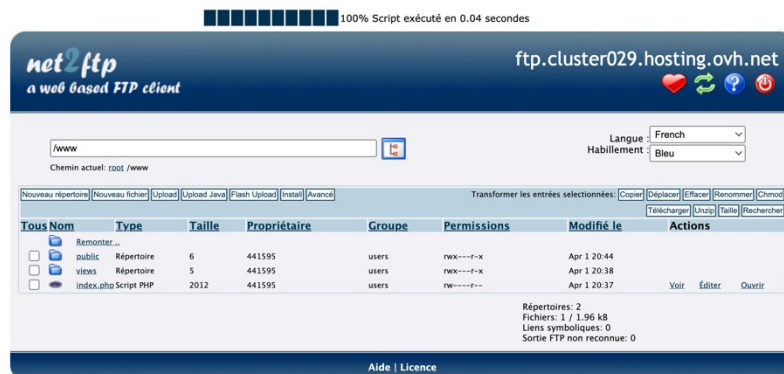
100% Script exécuté en 0.04 secondes

net2ftp
a web based FTP client

ftp.cluster029.hosting.ovh.net

/www

Chemin actuel: root /www

Langue : French
Habillement : Bleu

Nouveau répertoire | Nouveau fichier | Upload | Upload Java | Flash Upload | Install | Avancé

Transformer les entrées selectionnées: Copier | Déplacer | Effacer | Renommer | Chmod
Télécharger | Unzip | Taille | Rechercher

| Tous | Nom | Type | Taille | Propriétaire | Groupe | Permissions | Modifié le | Actions |
|---|---|---|---|---|---|---|---|---|
| | Remonter .. | | | | | | | |
| | public | Répertoire | 6 | 441595 | users | rwx---r-x | Apr 1 20:44 | |
| | views | Répertoire | 5 | 441595 | users | rwx---r-x | Apr 1 20:38 | |
| | index.php | Script PHP | 2012 | 441595 | users | rw----r-- | Apr 1 20:37 | Voir Éditer Ouvrir |

Répertoires: 2
Fichiers: 1 / 1.96 kB
Liens symboliques: 0
Sortie FTP non reconnue: 0

Aide | Licence